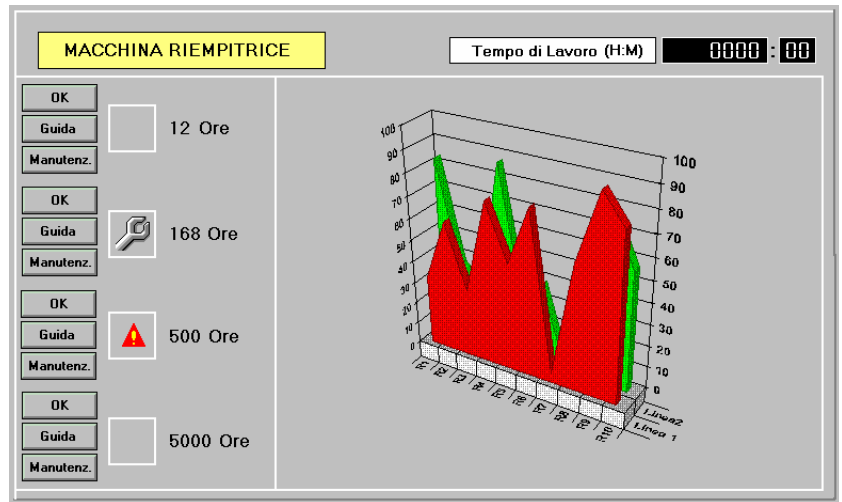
MACCHINA RIEMPITRICE

Tempo di Lavoro (H:M) 0000 : 00

OK
Guida
Manutenz.
12 Ore

OK
Guida
Manutenz.
168 Ore

OK
Guida
Manutenz.
500 Ore

OK
Guida
Manutenz.
5000 Ore

100
90
80
70
60
50
40
30
20
10
0

100
90
80
70
60
50
40
30
20
10
0

R1
R2
R3
R4
R5
R6
R7
R8
R9
R10

Linea2
Linea 1